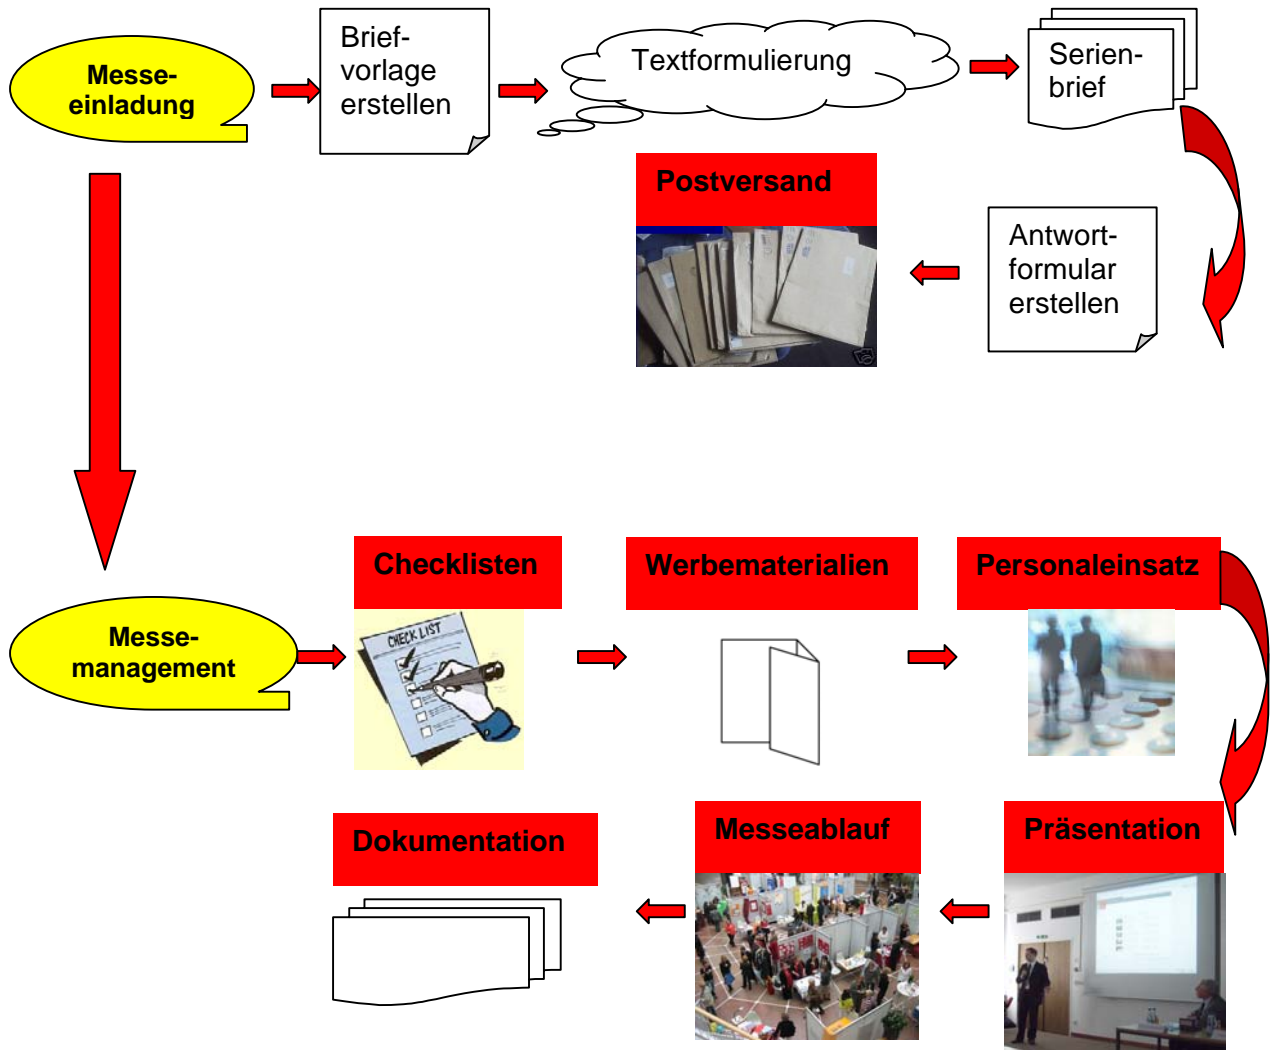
Messeeinladung

Briefvorlage erstellen

Textformulierung

Serienbrief

Postversand

Antwortformular erstellen

Messemanagement

Checklisten

CHECK LIST

Werbematerialien

Personaleinsatz

Dokumentation

Messeablauf

Präsentation